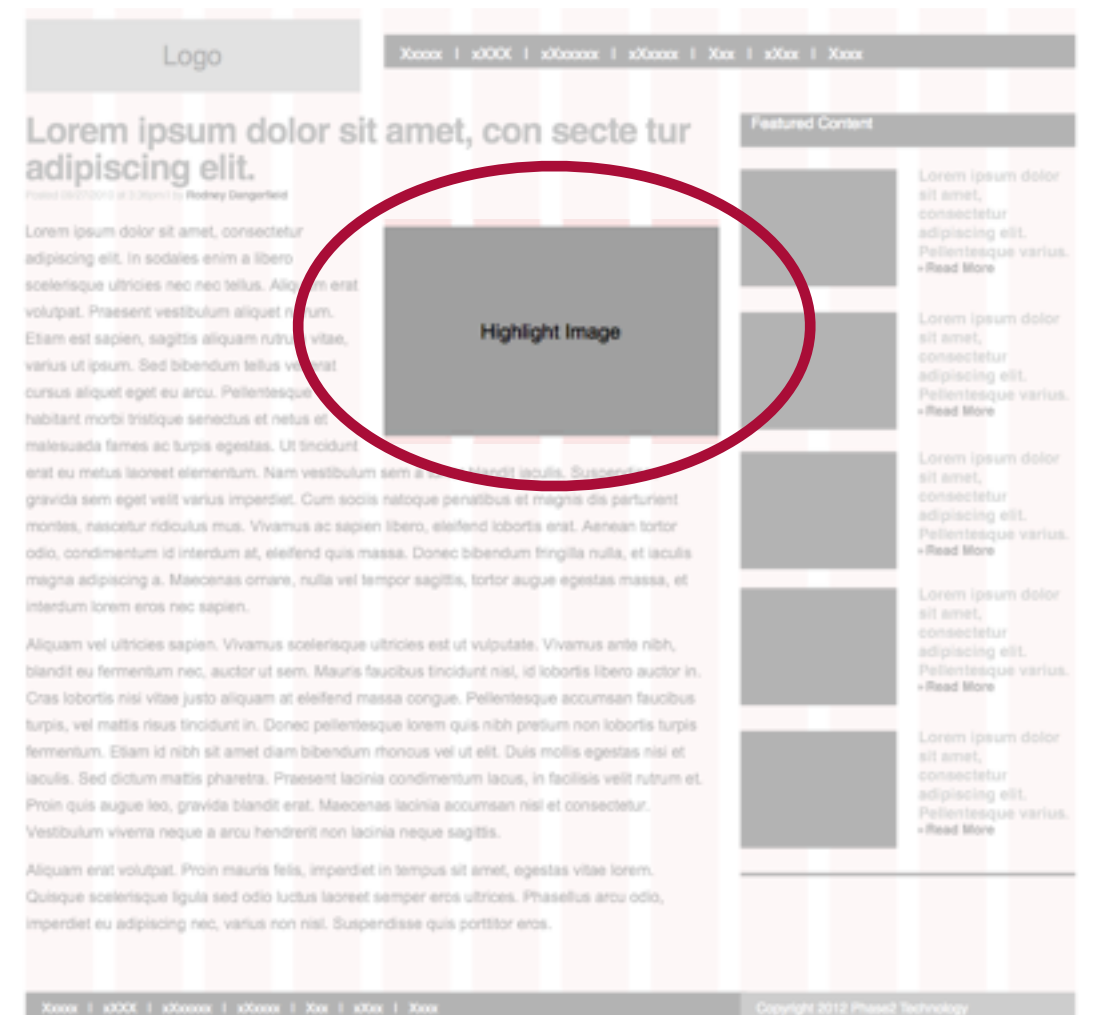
Logo

Xxxxx | xXXX | xXxxxxx | xXxxxx | Xxx | xXxx | Xxxx

Lorem ipsum dolor sit amet, con secte tur adipiscing elit.

Posted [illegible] by Rodney Dangerfield

Lorem ipsum dolor sit amet, consectetur adipiscing elit. In sodales enim a libero scelerisque ultricies nec nec tellus. Aliquam erat volutpat. Praesent vestibulum aliquet rutrum. Etiam est sapien, sagittis aliquam rutrum vitae, varius ut ipsum. Sed bibendum tellus vel erat cursus aliquet eget eu arcu. Pellentesque habitant morbi tristique senectus et netus et malesuada fames ac turpis egestas. Ut tincidunt erat eu metus laoreet elementum. Nam vestibulum sem a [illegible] blandit iaculis. Suspendisse gravida sem eget velit varius imperdiet. Cum sociis natoque penatibus et magnis dis parturient montes, nascetur ridiculus mus. Vivamus ac sapien libero, eleifend lobortis erat. Aenean tortor odio, condimentum id interdum at, eleifend quis massa. Donec bibendum fringilla nulla, et iaculis magna adipiscing a. Maecenas ornare, nulla vel tempor sagittis, tortor augue egestas massa, et interdum lorem eros nec sapien.

Highlight Image

Aliquam vel ultricies sapien. Vivamus scelerisque ultricies est ut vulputate. Vivamus ante nibh, blandit eu fermentum nec, auctor ut sem. Mauris faucibus tincidunt nisl, id lobortis libero auctor in. Cras lobortis nisi vitae justo aliquam at eleifend massa congue. Pellentesque accumsan faucibus turpis, vel mattis risus tincidunt in. Donec pellentesque lorem quis nibh pretium non lobortis turpis fermentum. Etiam id nibh sit amet diam bibendum rhoncus vel ut elit. Duis mollis egestas nisi et iaculis. Sed dictum mattis pharetra. Praesent lacinia condimentum lacus, in facilisis velit rutrum et. Proin quis augue leo, gravida blandit erat. Maecenas lacinia accumsan nisl et consectetur. Vestibulum viverra neque a arcu hendrerit non lacinia neque sagittis.

Aliquam erat volutpat. Proin mauris felis, imperdiet in tempus sit amet, egestas vitae lorem. Quisque scelerisque ligula sed odio luctus laoreet semper eros ultrices. Phasellus arcu odio, imperdiet eu adipiscing nec, varius non nisl. Suspendisse quis porttitor eros.

Featured Content

Lorem ipsum dolor sit amet, consectetur adipiscing elit. Pellentesque varius.
» Read More

Lorem ipsum dolor sit amet, consectetur adipiscing elit. Pellentesque varius.
» Read More

Lorem ipsum dolor sit amet, consectetur adipiscing elit. Pellentesque varius.
» Read More

Lorem ipsum dolor sit amet, consectetur adipiscing elit. Pellentesque varius.
» Read More

Lorem ipsum dolor sit amet, consectetur adipiscing elit. Pellentesque varius.
» Read More

Xxxxx | xXXX | xXxxxxx | xXxxxx | Xxx | xXxx | Xxxx

Copyright 2012 Phase2 Technology